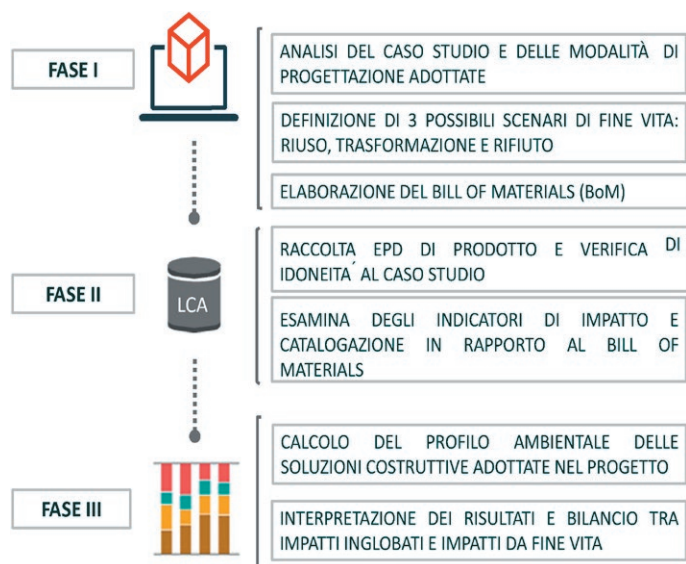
FASE I

ANALISI DEL CASO STUDIO E DELLE MODALITÀ DI PROGETTAZIONE ADOTTATE

DEFINIZIONE DI 3 POSSIBILI SCENARI DI FINE VITA: RIUSO, TRASFORMAZIONE E RIFIUTO

ELABORAZIONE DEL BILL OF MATERIALS (BoM)

FASE II

LCA

RACCOLTA EPD DI PRODOTTO E VERIFICA DI IDONEITA´ AL CASO STUDIO

ESAMINA DEGLI INDICATORI DI IMPATTO E CATALOGAZIONE IN RAPPORTO AL BILL OF MATERIALS

FASE III

CALCOLO DEL PROFILO AMBIENTALE DELLE SOLUZIONI COSTRUTTIVE ADOTTATE NEL PROGETTO

INTERPRETAZIONE DEI RISULTATI E BILANCIO TRA IMPATTI INGLOBATI E IMPATTI DA FINE VITA